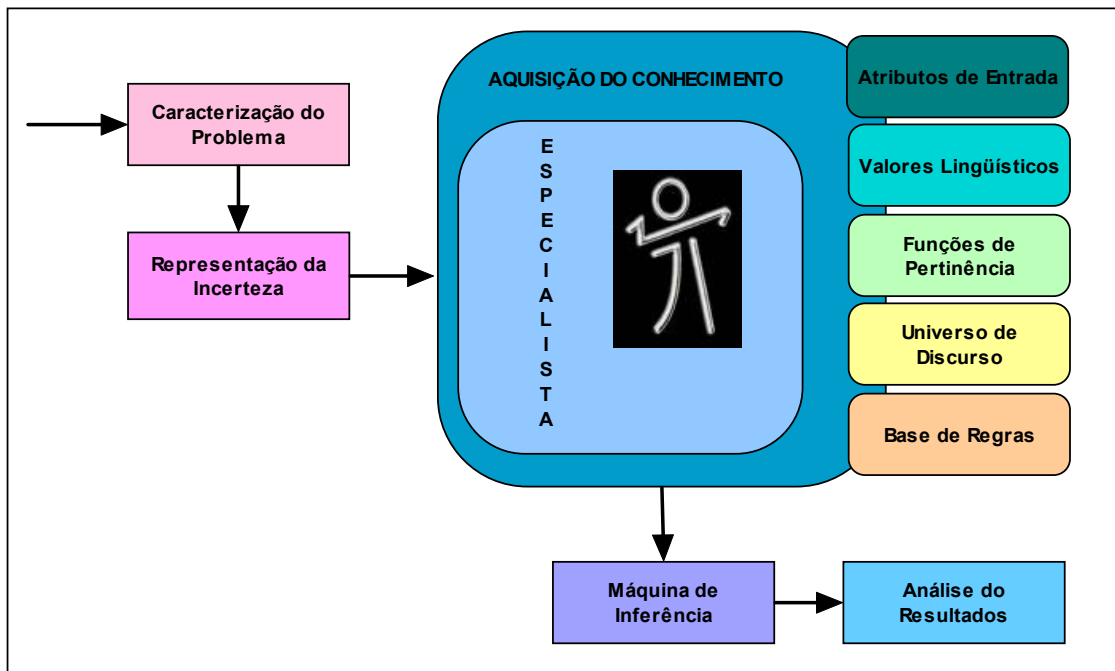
Caracterização do Problema

Representação da Incerteza

AQUISIÇÃO DO CONHECIMENTO

ESPECIALISTA

Atributos de Entrada

Valores Lingüísticos

Funções de Pertinência

Universo de Discurso

Base de Regras

Máquina de Inferência

Análise do Resultados